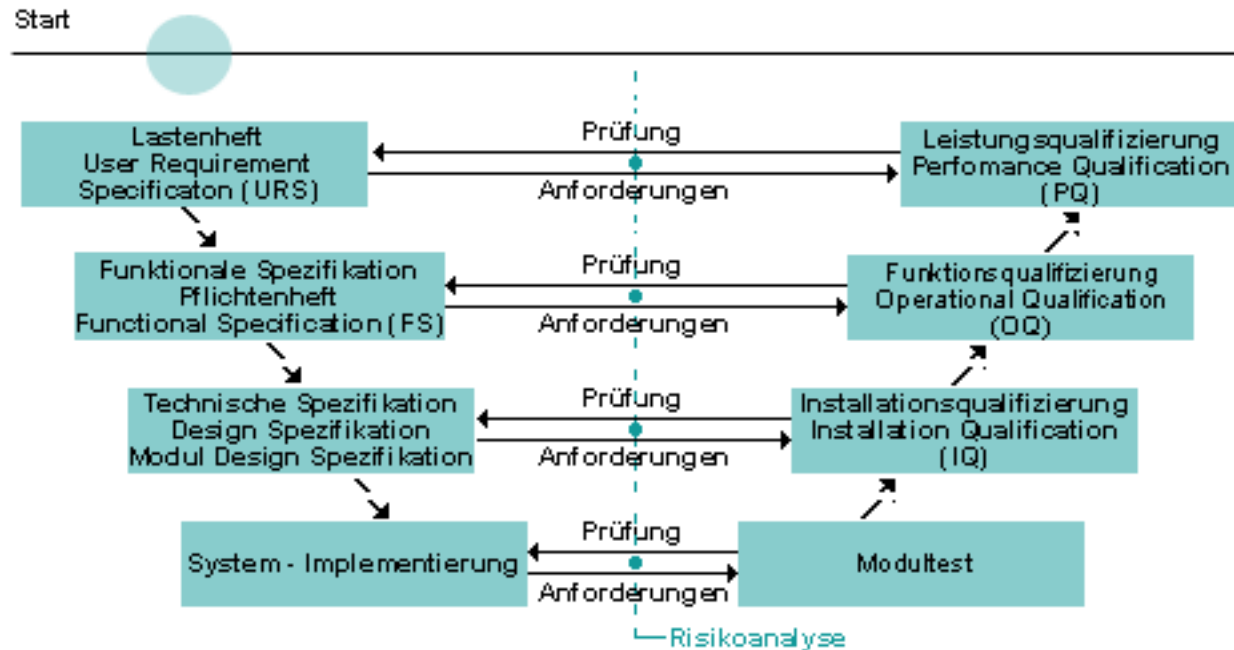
Start

Lastenheft
User Requirement
Specificaton (URS)

Prüfung

Anforderungen

Leistungsqualifizierung
Perfomance Qualification
(PQ)

Funktionale Spezifikation
Pflichtenheft
Functional Specification (FS)

Prüfung

Anforderungen

Funktionsqualifizierung
Operational Qualification
(OQ)

Technische Spezifikation
Design Spezifikation
Modul Design Spezifikation

Prüfung

Anforderungen

Installationsqualifizierung
Installation Qualification
(IQ)

System - Implementierung

Prüfung

Anforderungen

Modultest

Risikoanalyse